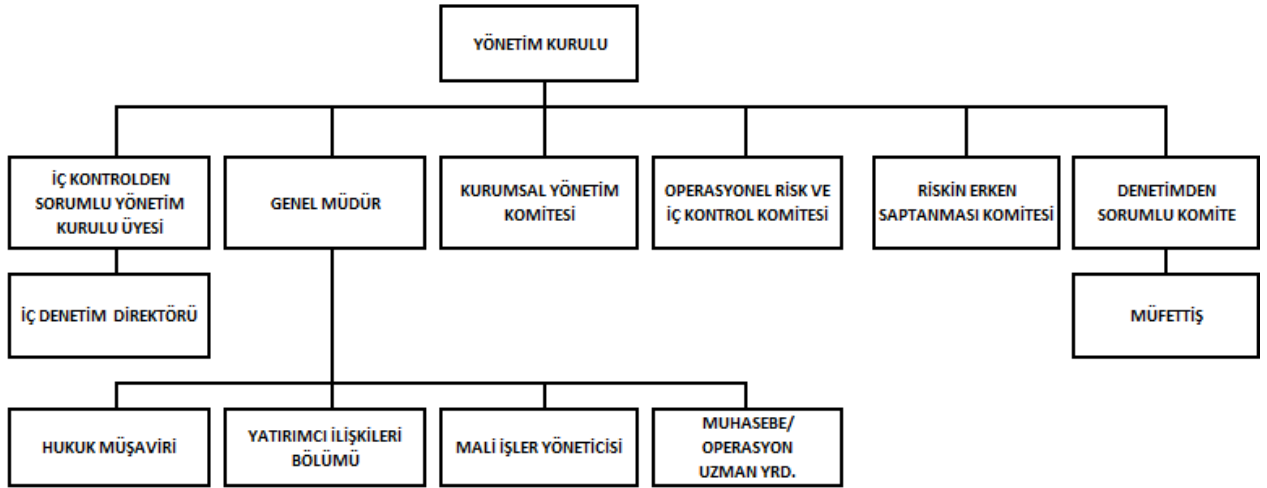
YÖNETİM KURULU

İÇ KONTROLDEN SORUMLU YÖNETİM KURULU ÜYESİ

GENEL MÜDÜR

KURUMSAL YÖNETİM KOMİTESİ

OPERASYONEL RİSK VE İÇ KONTROL KOMİTESİ

RİSKİN ERKEN SAPTANMASI KOMİTESİ

DENETİMDEN SORUMLU KOMİTE

İÇ DENETİM DİREKTÖRÜ

MÜFETTİŞ

HUKUK MÜŞAVİRİ

YATIRIMCI İLİŞKİLERİ BÖLÜMÜ

MALİ İŞLER YÖNETİCİSİ

MUHASEBE/ OPERASYON UZMAN YRD.